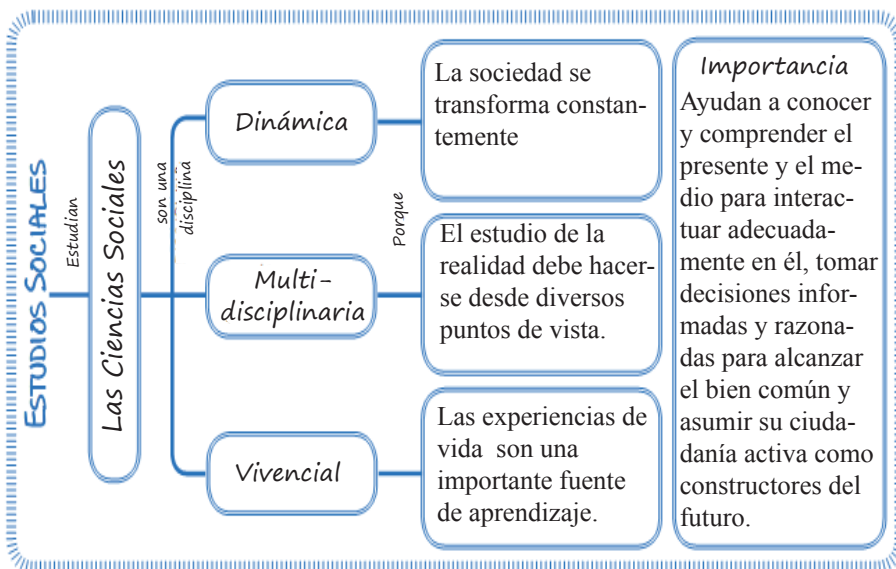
Estudios Sociales

Estudian

Las Ciencias Sociales

son una disciplina

Dinámica

Multi-disciplinaria

Vivencial

Porque

La sociedad se transforma constantemente

El estudio de la realidad debe hacerse desde diversos puntos de vista.

Las experiencias de vida son una importante fuente de aprendizaje.

Importancia

Ayudan a conocer y comprender el presente y el medio para interactuar adecuadamente en él, tomar decisiones informadas y razonadas para alcanzar el bien común y asumir su ciudadanía activa como constructores del futuro.